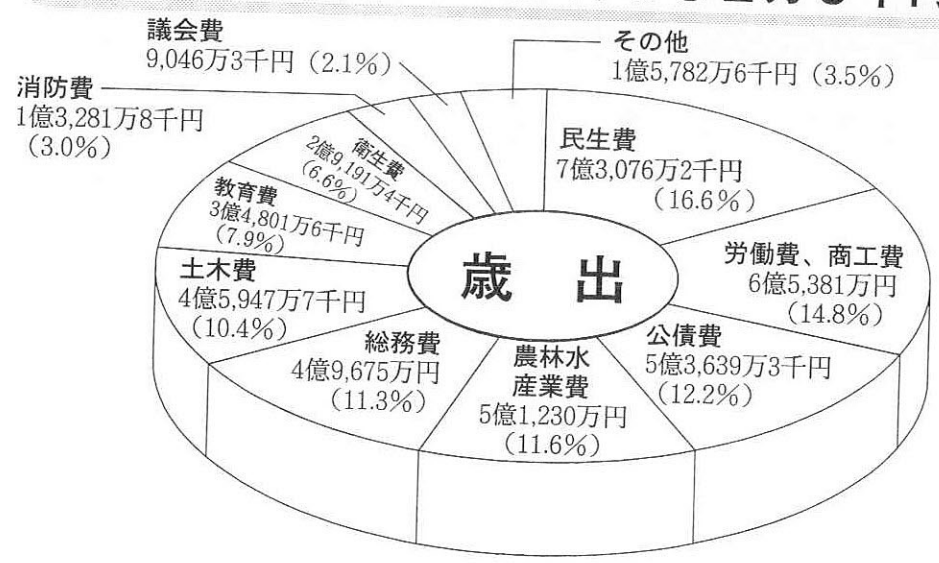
議会費
9,046万3千円（2.1%）

その他
1億5,782万6千円（3.5%）

消防費
1億3,281万8千円
（3.0%）

衛生費
2億9,191万4千円
（6.6%）

民生費
7億3,076万2千円
（16.6%）

教育費
3億4,801万6千円
（7.9%）

歳　出

労働費、商工費
6億5,381万円
（14.8%）

土木費
4億5,947万7千円
（10.4%）

総務費
4億9,675万円
（11.3%）

農林水
産業費
5億1,230万円
（11.6%）

公債費
5億3,639万3千円
（12.2%）